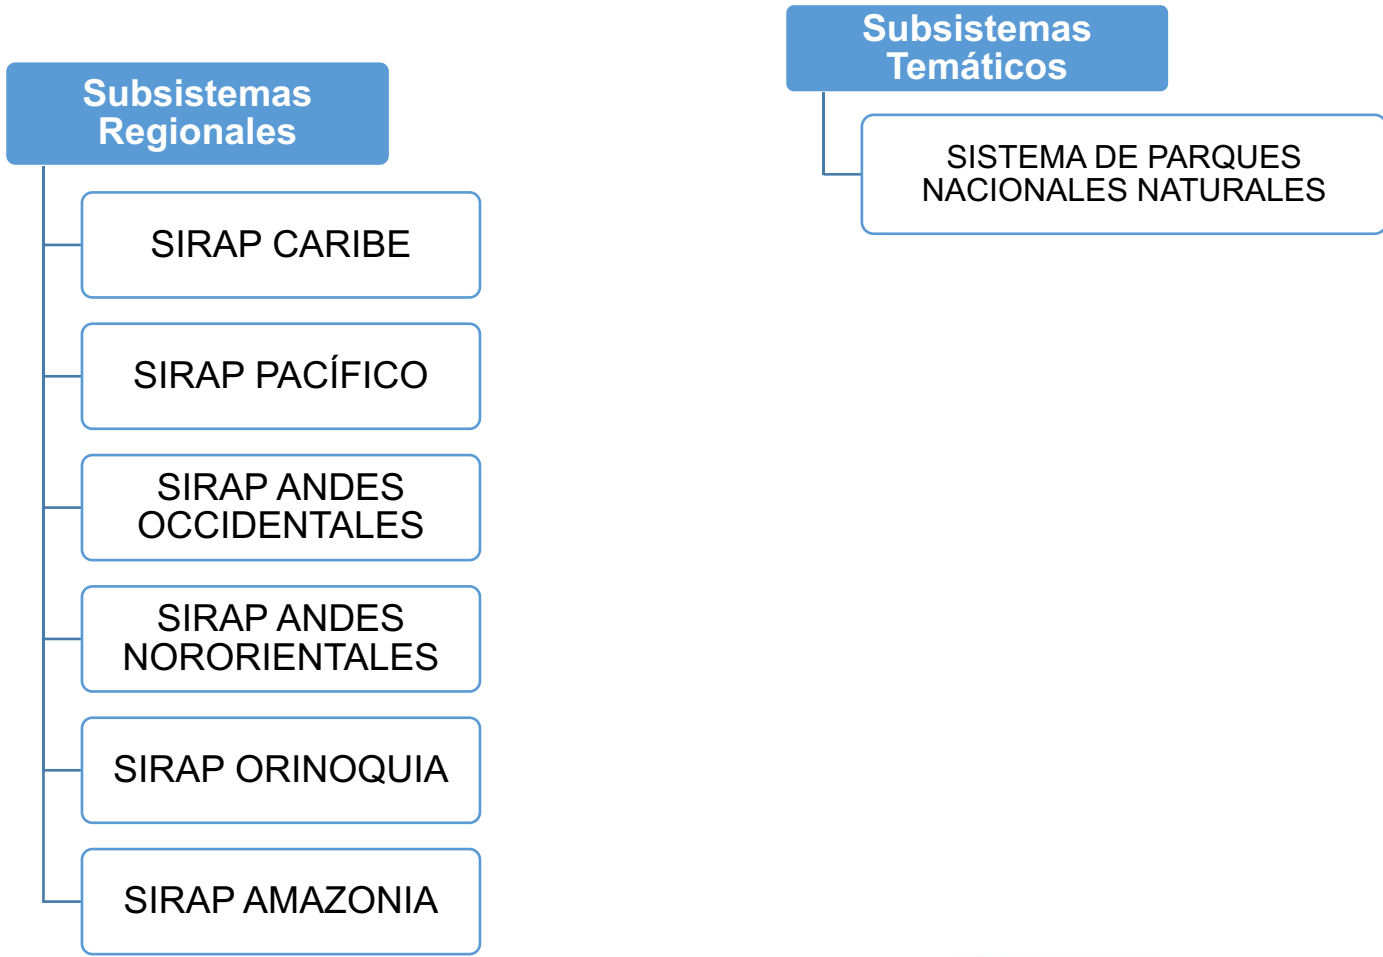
Subsistemas Regionales

SIRAP CARIBE

SIRAP PACÍFICO

SIRAP ANDES OCCIDENTALES

SIRAP ANDES NORORIENTALES

SIRAP ORINOQUIA

SIRAP AMAZONIA

Subsistemas Temáticos

SISTEMA DE PARQUES NACIONALES NATURALES